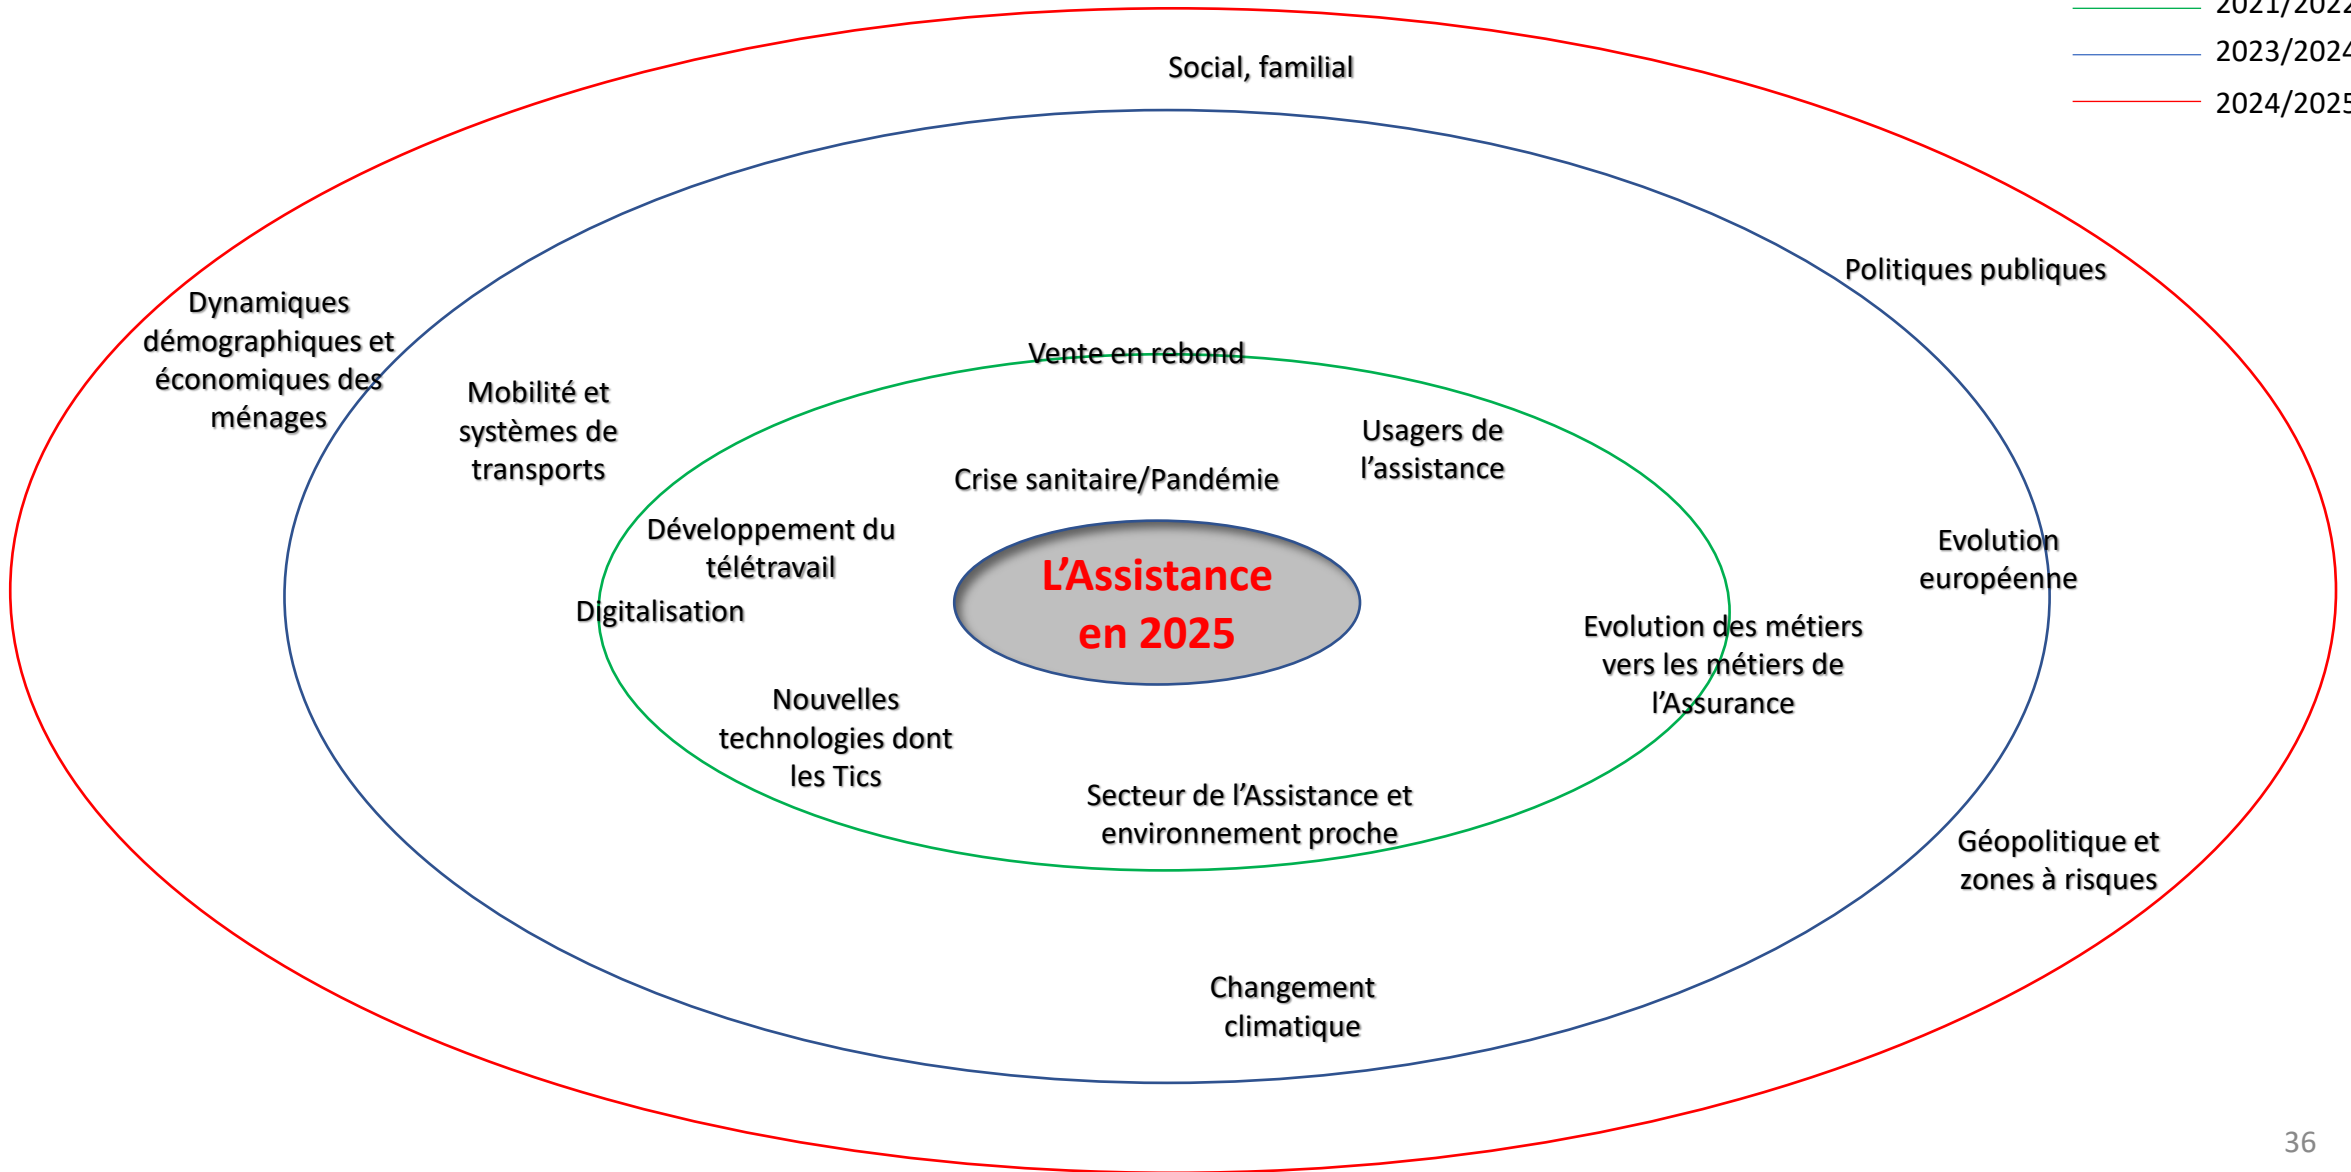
2021/202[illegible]
2023/202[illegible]
2024/202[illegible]

Social, familial

Politiques publiques

Dynamiques démographiques et économiques des ménages

Mobilité et systèmes de transports

Vente en rebond

Usagers de l'assistance

Crise sanitaire/Pandémie

Développement du télétravail

Digitalisation

L'Assistance en 2025

Evolution européenne

Evolution des métiers vers les métiers de l'Assurance

Nouvelles technologies dont les Tics

Secteur de l'Assistance et environnement proche

Géopolitique et zones à risques

Changement climatique

36